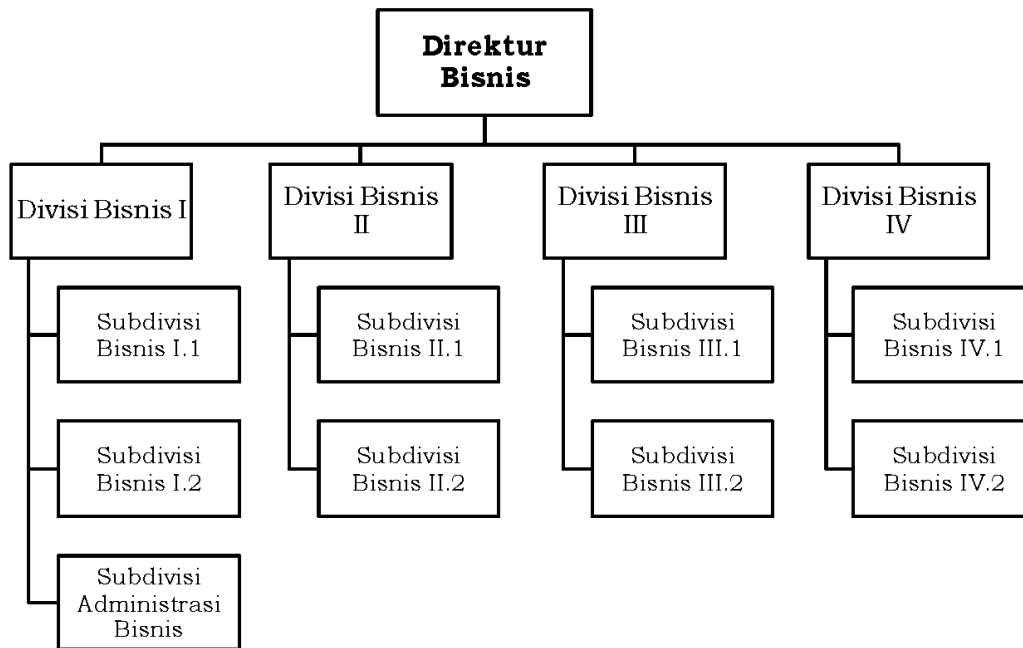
Direktur Bisnis

Divisi Bisnis I

Subdivisi Bisnis I.1

Subdivisi Bisnis I.2

Subdivisi Administrasi Bisnis

Divisi Bisnis II

Subdivisi Bisnis II.1

Subdivisi Bisnis II.2

Divisi Bisnis III

Subdivisi Bisnis III.1

Subdivisi Bisnis III.2

Divisi Bisnis IV

Subdivisi Bisnis IV.1

Subdivisi Bisnis IV.2